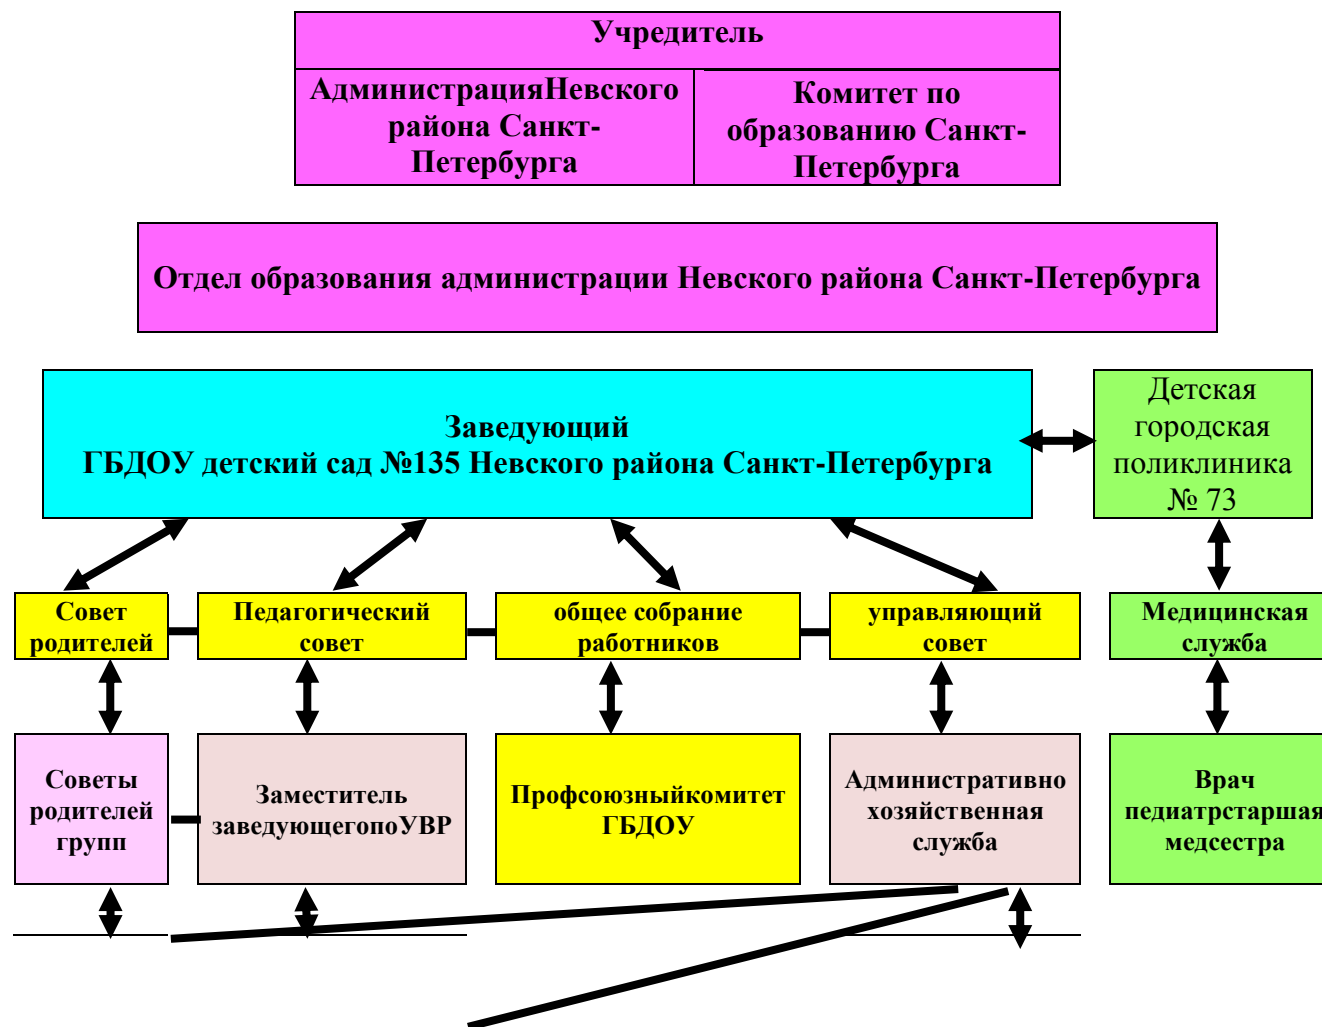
Учредитель

АдминистрацияНевского района Санкт-Петербурга

Комитет по образованию Санкт-Петербурга

Отдел образования администрации Невского района Санкт-Петербурга

Заведующий
ГБДОУ детский сад №135 Невского района Санкт-Петербурга

Детская городская поликлиника № 73

Совет родителей

Педагогический совет

общее собрание работников

управляющий совет

Медицинская служба

Советы родителей групп

Заместитель заведующегопоУВР

Профсоюзныйкомитет ГБДОУ

Административно хозяйственная служба

Врач педиатрстаршая медсестра